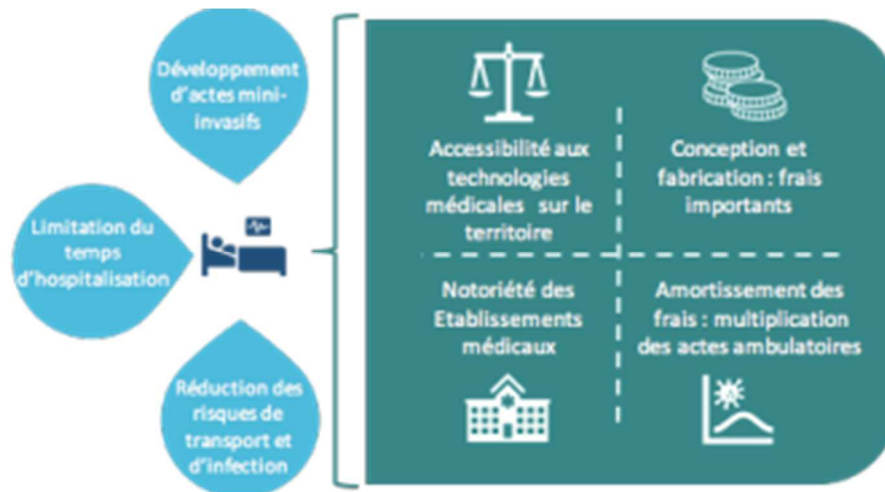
Développement d'actes mini-invasifs

Limitation du temps d'hospitalisation

Réduction des risques de transport et d'infection

Accessibilité aux technologies médicales sur le territoire

Conception et fabrication : frais importants

Notoriété des Etablissements médicaux

Amortissement des frais : multiplication des actes ambulatoires